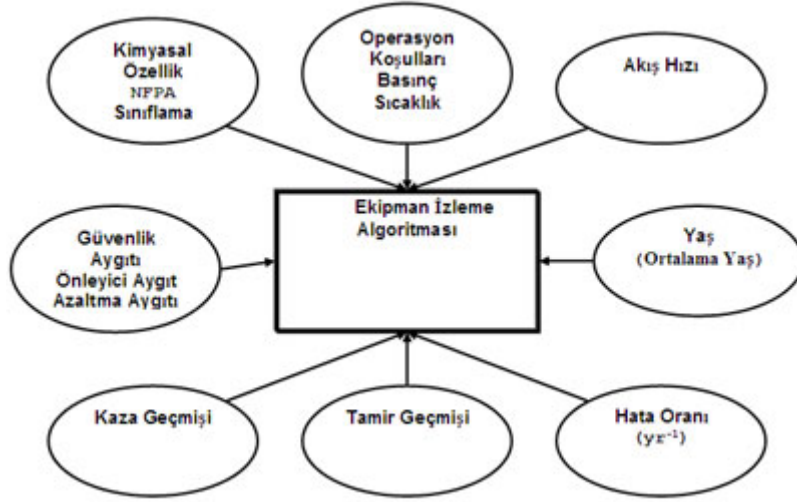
Kimyasal Özellik NFPA Sınıflama

Operasyon Koşulları Basınç Sıcaklık

Akış Hızı

Ekipman İzleme Algoritması

Güvenlik Aygıtı Önleyici Aygıt Azaltma Aygıtı

Yaş (Ortalama Yaş)

Kaza Geçmişi

Tamir Geçmişi

Hata Oranı ($yr^{-1}$)